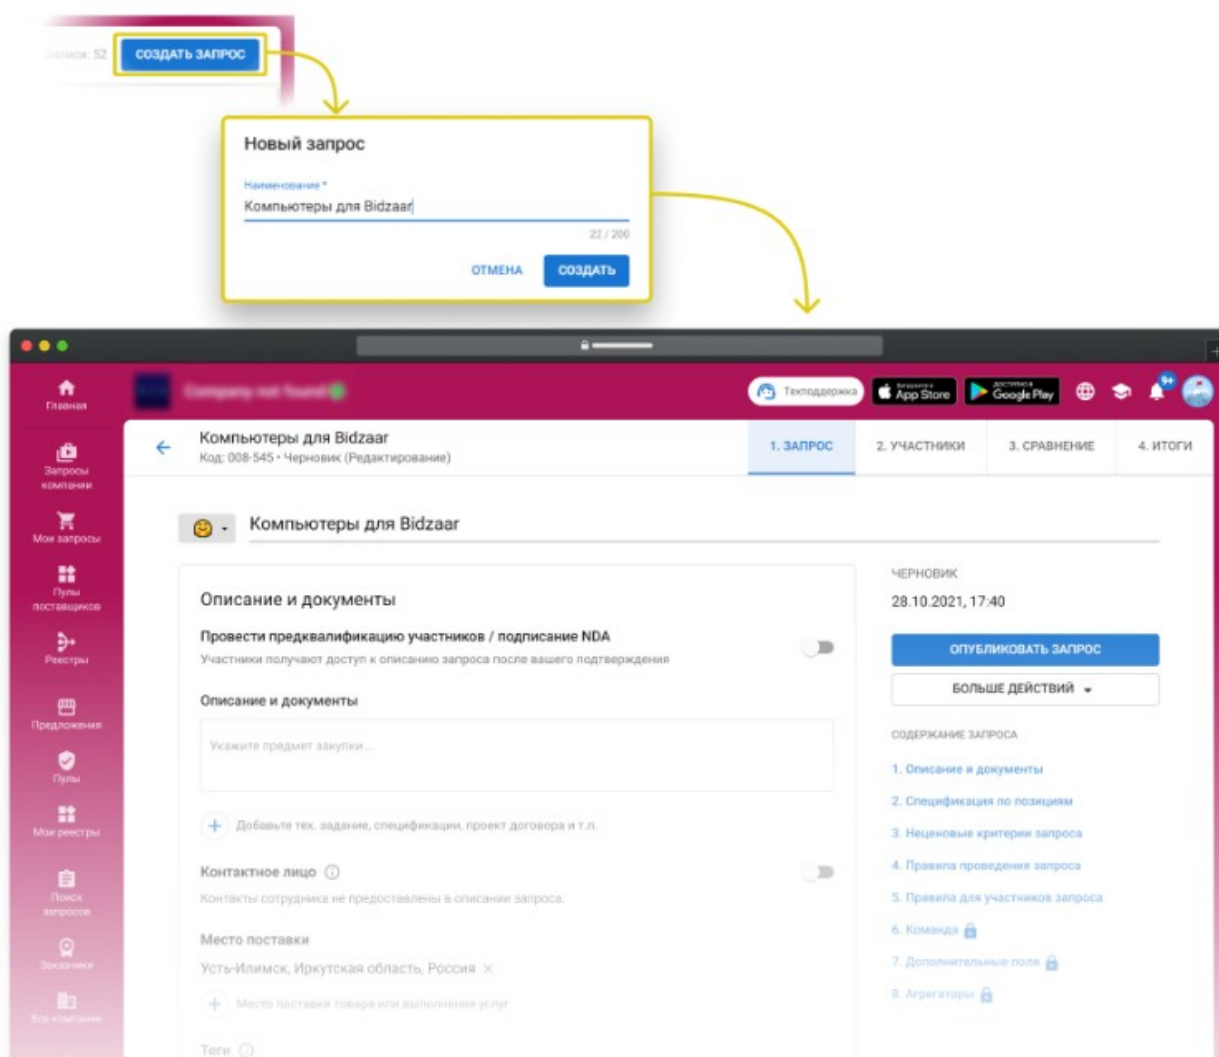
Запросы: 52 СОЗДАТЬ ЗАПРОС

Новый запрос

Наименование *
Компьютеры для Bidzaar
22 / 200

ОТМЕНА СОЗДАТЬ

Главная
Запросы компании
Мои запросы
Пулы поставщиков
Реестры
Предложения
Пулы
Мои реестры
Поиск запросов
Заказчики
Все компании

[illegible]

Техподдержка
Загрузите в App Store
ДОСТУПНО В Google Play

Компьютеры для Bidzaar
Код: 008-545 • Черновик (Редактирование)

1. ЗАПРОС 2. УЧАСТНИКИ 3. СРАВНЕНИЕ 4. ИТОГИ

Компьютеры для Bidzaar

Описание и документы

Провести предквалификацию участников / подписание NDA
Участники получают доступ к описанию запроса после вашего подтверждения

Описание и документы

Укажите предмет закупки...

Добавьте тех. задание, спецификации, проект договора и т.п.

Контактное лицо
Контакты сотрудника не предоставлены в описании запроса.

Место поставки
Усть-Илимск, Иркутская область, Россия ×

Место поставки товара или выполнения услуг

Теги

ЧЕРНОВИК
28.10.2021, 17:40

ОПУБЛИКОВАТЬ ЗАПРОС
БОЛЬШЕ ДЕЙСТВИЙ

СОДЕРЖАНИЕ ЗАПРОСА
1. Описание и документы
2. Спецификация по позициям
3. Неценовые критерии запроса
4. Правила проведения запроса
5. Правила для участников запроса
6. Команда
7. Дополнительные поля
8. Агрегаторы